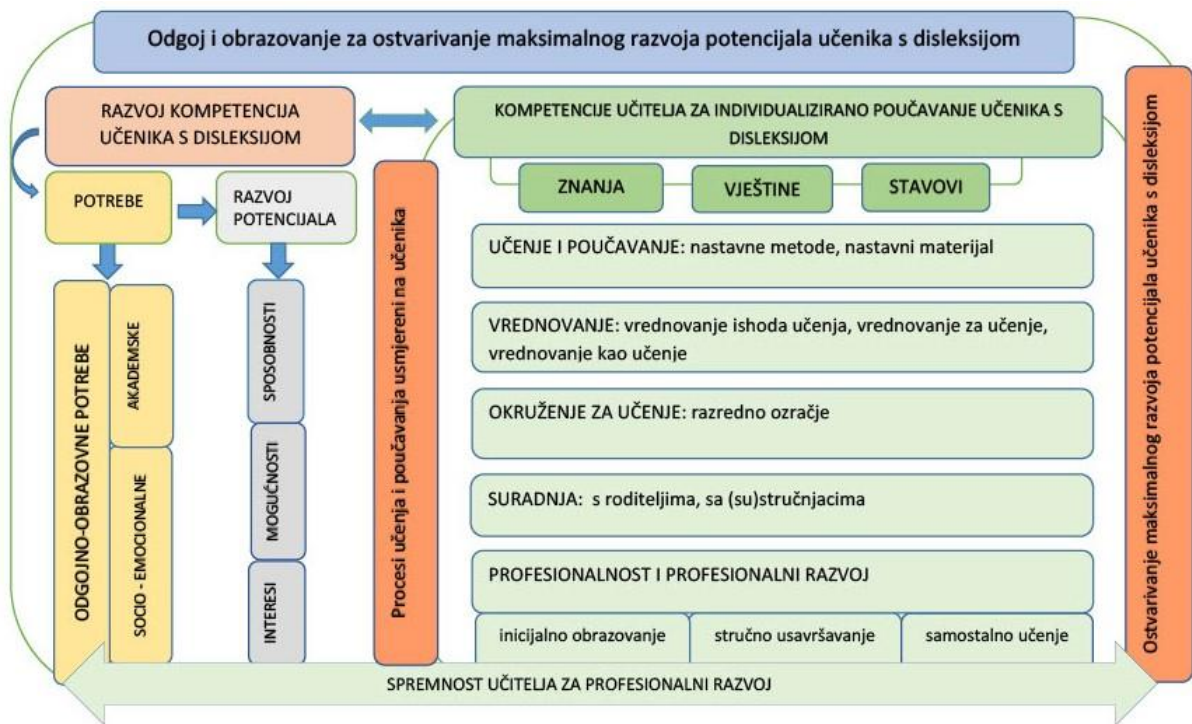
Odgoj i obrazovanje za ostvarivanje maksimalnog razvoja potencijala učenika s disleksijom

RAZVOJ KOMPETENCIJA UČENIKA S DISLEKSIJOM

POTREBE

RAZVOJ POTENCIJALA

ODGOJNO-OBRAZOVNE POTREBE

AKADEMSKE

SOCIO - EMOCIONALNE

SPOSOBNOSTI

MOGUĆNOSTI

INTERESI

Procesi učenja i poučavanja usmjereni na učenika

KOMPETENCIJE UČITELJA ZA INDIVIDUALIZIRANO POUČAVANJE UČENIKA S DISLEKSIJOM

ZNANJA

VJEŠTINE

STAVOVI

UČENJE I POUČAVANJE: nastavne metode, nastavni materijal

VREDNOVANJE: vrednovanje ishoda učenja, vrednovanje za učenje, vrednovanje kao učenje

OKRUŽENJE ZA UČENJE: razredno ozračje

SURADNJA: s roditeljima, sa (su)stručnjacima

PROFESIONALNOST I PROFESIONALNI RAZVOJ

inicijalno obrazovanje

stručno usavršavanje

samostalno učenje

Ostvarivanje maksimalnog razvoja potencijala učenika s disleksijom

SPREMNOST UČITELJA ZA PROFESIONALNI RAZVOJ